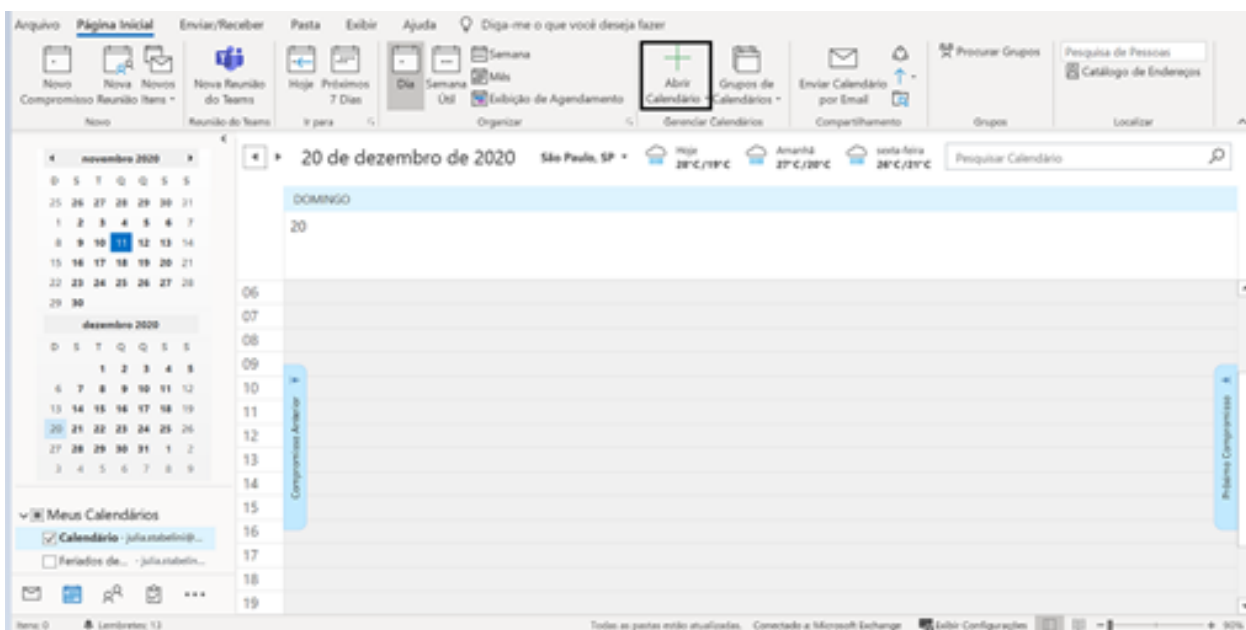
Arquivo Página Inicial Enviar/Receber Pasta Exibir Ajuda Diga-me o que você deseja fazer

Novo Compromisso Nova Reunião Novos Itens Nova Reunião do Teams Hoje Próximos 7 Dias Dia Semana Útil Semana Mês Exibição de Agendamento Abrir Calendário Grupos de Calendários Enviar Calendário por Email Procurar Grupos Pesquisa de Pessoas Catálogo de Endereços

Novo Reunião do Teams Ir para Organizar Gerenciar Calendários Compartilhamento Grupos Localizar

novembro 2020
D S T Q Q S S
25 26 27 28 29 30 31
1 2 3 4 5 6 7
8 9 10 11 12 13 14
15 16 17 18 19 20 21
22 23 24 25 26 27 28
29 30

dezembro 2020
D S T Q Q S S
1 2 3 4 5
6 7 8 9 10 11 12
13 14 15 16 17 18 19
20 21 22 23 24 25 26
27 28 29 30 31 1 2
3 4 5 6 7 8 9

Meus Calendários
Calendário - julia.stabelini@...
Feriados de... - julia.stabelin...

20 de dezembro de 2020 São Paulo, SP Hoje 28°C/19°C Amanhã 27°C/20°C sexta-feira 26°C/21°C Pesquisar Calendário

DOMINGO
20

06
07
08
09
10
11
12
13
14
15
16
17
18
19

Compromisso Anterior
Próximo Compromisso

Itens: 0 Lembretes: 13 Todas as pastas estão atualizadas. Conectado a: Microsoft Exchange Exibir Configurações 90%